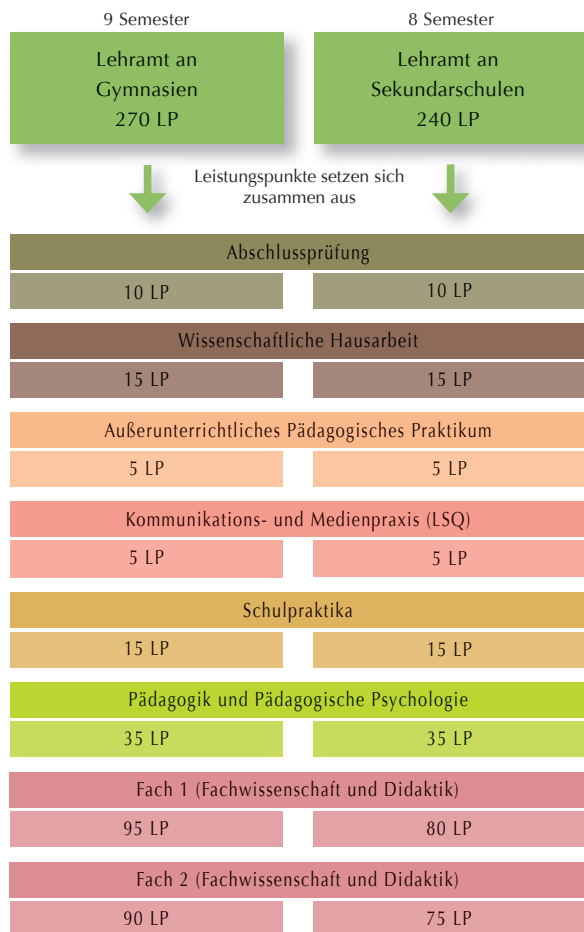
9 Semester

Lehramt an Gymnasien
270 LP

8 Semester

Lehramt an Sekundarschulen
240 LP

Leistungspunkte setzen sich zusammen aus

Abschlussprüfung

| 10 LP | 10 LP |
|---|---|

Wissenschaftliche Hausarbeit

| 15 LP | 15 LP |
|---|---|

Außerunterrichtliches Pädagogisches Praktikum

| 5 LP | 5 LP |
|---|---|

Kommunikations- und Medienpraxis (LSQ)

| 5 LP | 5 LP |
|---|---|

Schulpraktika

| 15 LP | 15 LP |
|---|---|

Pädagogik und Pädagogische Psychologie

| 35 LP | 35 LP |
|---|---|

Fach 1 (Fachwissenschaft und Didaktik)

| 95 LP | 80 LP |
|---|---|

Fach 2 (Fachwissenschaft und Didaktik)

| 90 LP | 75 LP |
|---|---|